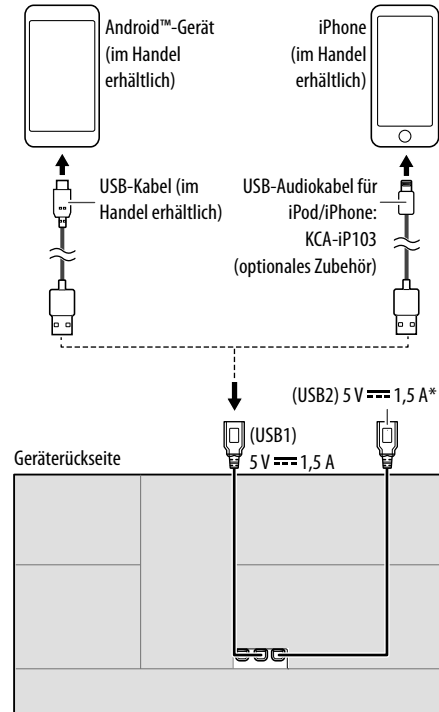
Android™-Gerät (im Handel erhältlich)

iPhone (im Handel erhältlich)

USB-Kabel (im Handel erhältlich)

USB-Audiokabel für iPod/iPhone: KCA-iP103 (optionales Zubehör)

(USB2) 5 V ⎓ 1,5 A*

(USB1) 5 V ⎓ 1,5 A

Geräterückseite